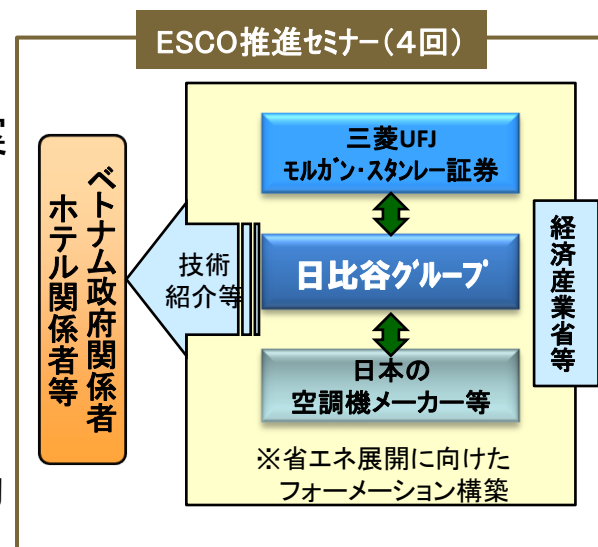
ESCO推進セミナー（4回）

ベトナム政府関係者
ホテル関係者等

技術
紹介等

三菱UFJ
モルガン・スタンレー証券

日比谷グループ

日本の
空調機メーカー等

※省エネ展開に向けた
フォーメーション構築

経済産業省等